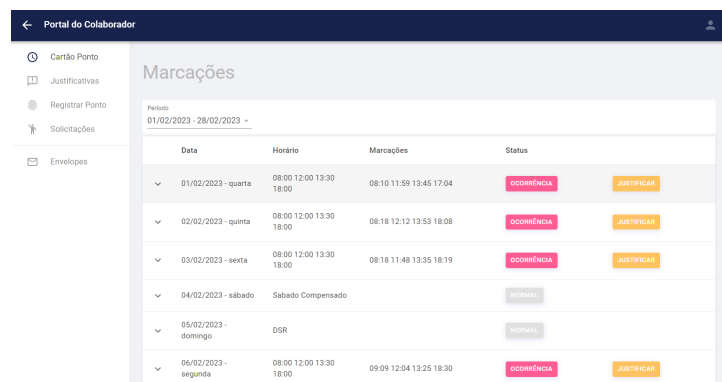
Portal do Colaborador

Cartão Ponto
Justificativas
Registrar Ponto
Solicitações
Envelopes

Marcações

Período
01/02/2023 - 28/02/2023

| | Data | Horário | Marcações | Status | |
|---|---|---|---|---|---|
| | 01/02/2023 - quarta | 08:00 12:00 13:30 18:00 | 08:10 11:59 13:45 17:04 | OCORRÊNCIA | JUSTIFICAR |
| | 02/02/2023 - quinta | 08:00 12:00 13:30 18:00 | 08:18 12:12 13:53 18:08 | OCORRÊNCIA | JUSTIFICAR |
| | 03/02/2023 - sexta | 08:00 12:00 13:30 18:00 | 08:18 11:48 13:35 18:19 | OCORRÊNCIA | JUSTIFICAR |
| | 04/02/2023 - sábado | Sabado Compensado | | NORMAL | |
| | 05/02/2023 - domingo | DSR | | NORMAL | |
| | 06/02/2023 - segunda | 08:00 12:00 13:30 18:00 | 09:09 12:04 13:25 18:30 | OCORRÊNCIA | JUSTIFICAR |